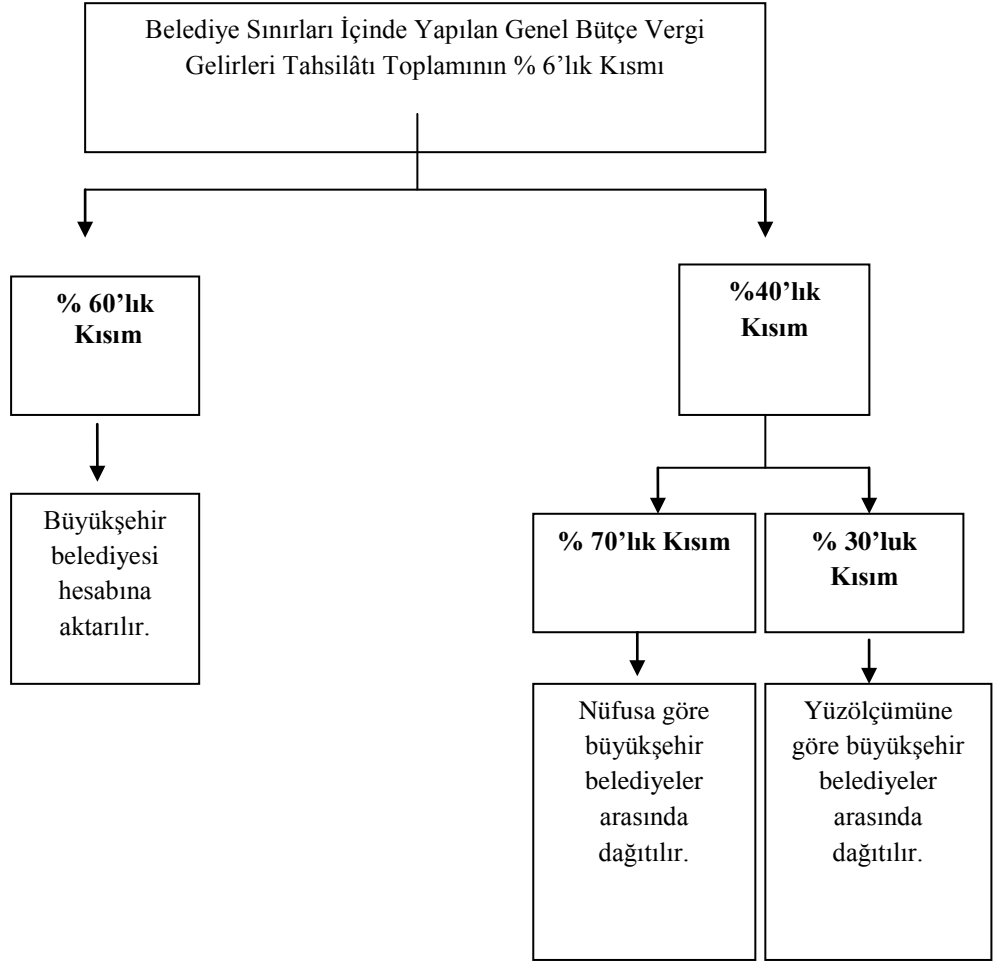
Belediye Sınırları İçinde Yapılan Genel Bütçe Vergi Gelirleri Tahsilâtı Toplamının % 6'lık Kısmı

% 60'lık Kısım

Büyükşehir belediyesi hesabına aktarılır.

%40'lık Kısım

% 70'lık Kısım

Nüfusa göre büyükşehir belediyeler arasında dağıtılır.

% 30'luk Kısım

Yüzölçümüne göre büyükşehir belediyeler arasında dağıtılır.